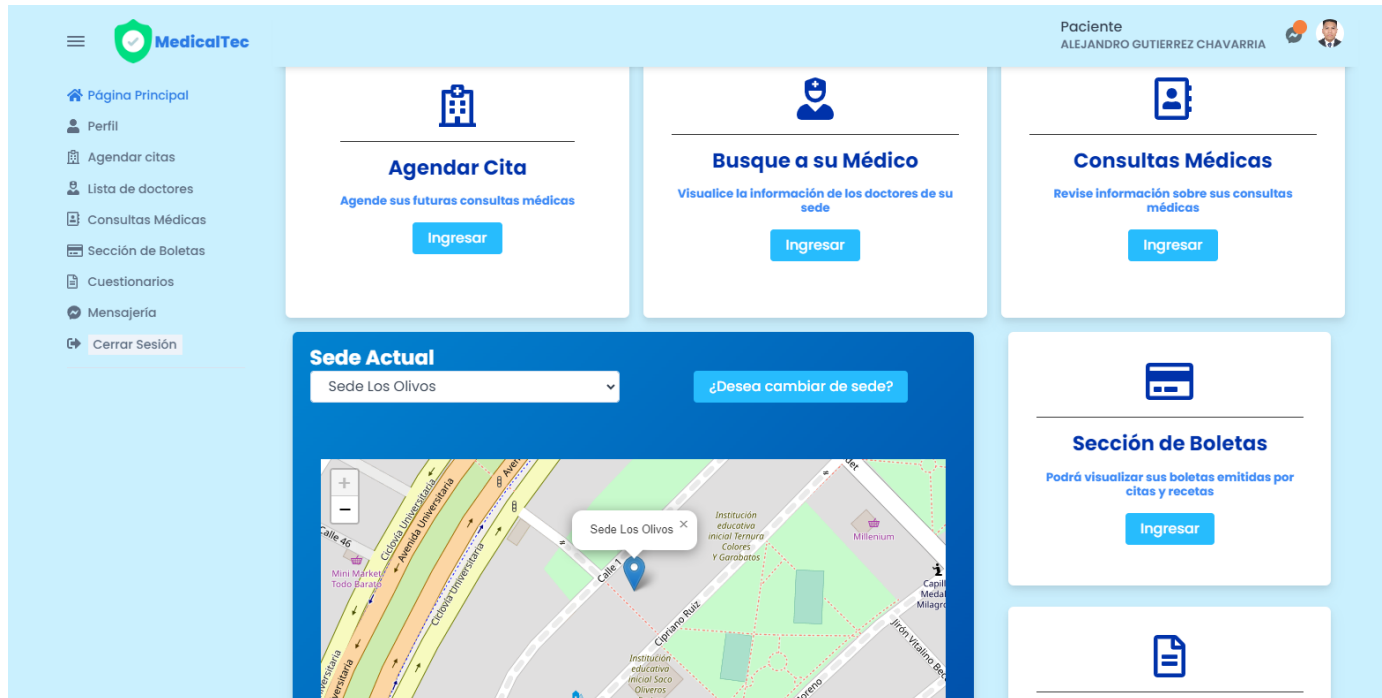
MedicalTec

Paciente
ALEJANDRO GUTIERREZ CHAVARRIA

Página Principal
Perfil
Agendar citas
Lista de doctores
Consultas Médicas
Sección de Boletas
Cuestionarios
Mensajería
Cerrar Sesión

Agendar Cita
Agende sus futuras consultas médicas
Ingresar

Busque a su Médico
Visualice la información de los doctores de su sede
Ingresar

Consultas Médicas
Revise información sobre sus consultas médicas
Ingresar

Sede Actual
Sede Los Olivos
¿Desea cambiar de sede?

+
−
Sede Los Olivos ×
Calle 46
Ciclovía Universitaria
Avenida Universitaria
Ciclovía Universitaria
Avenida
Mini Market Todo Barato
Calle
Institución educativa inicial Ternura Colores Y Garabatos
Millenium
Capill Medal Milagro
Cipriano Ruiz
Jirón Vitalino Bec
Institución educativa inicial Saco Oliveros
Moreno
Universitaria
det

Sección de Boletas
Podrá visualizar sus boletas emitidas por citas y recetas
Ingresar